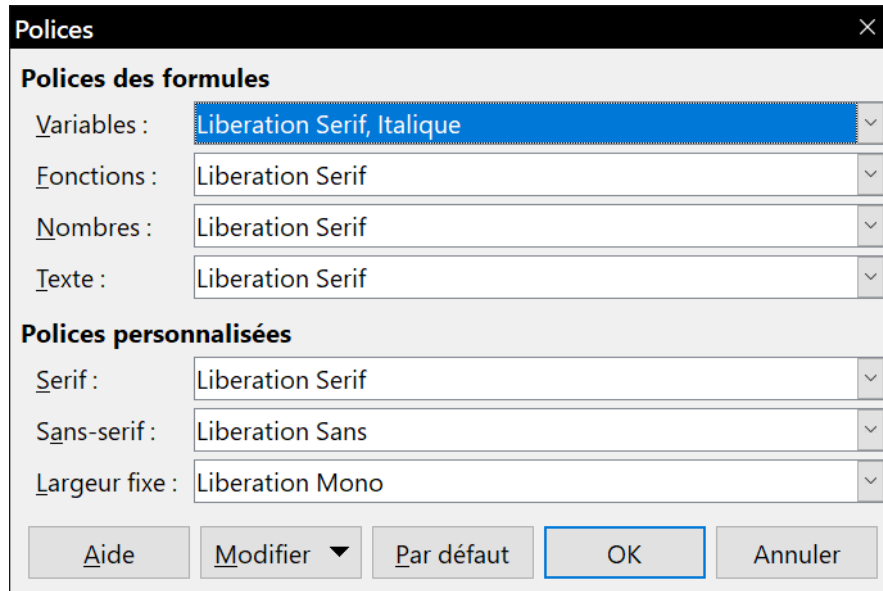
Polices

Polices des formules

Variables : Liberation Serif, Italique

Fonctions : Liberation Serif

Nombres : Liberation Serif

Texte : Liberation Serif

Polices personnalisées

Serif : Liberation Serif

Sans-serif : Liberation Sans

Largeur fixe : Liberation Mono

Aide | Modifier | Par défaut | OK | Annuler